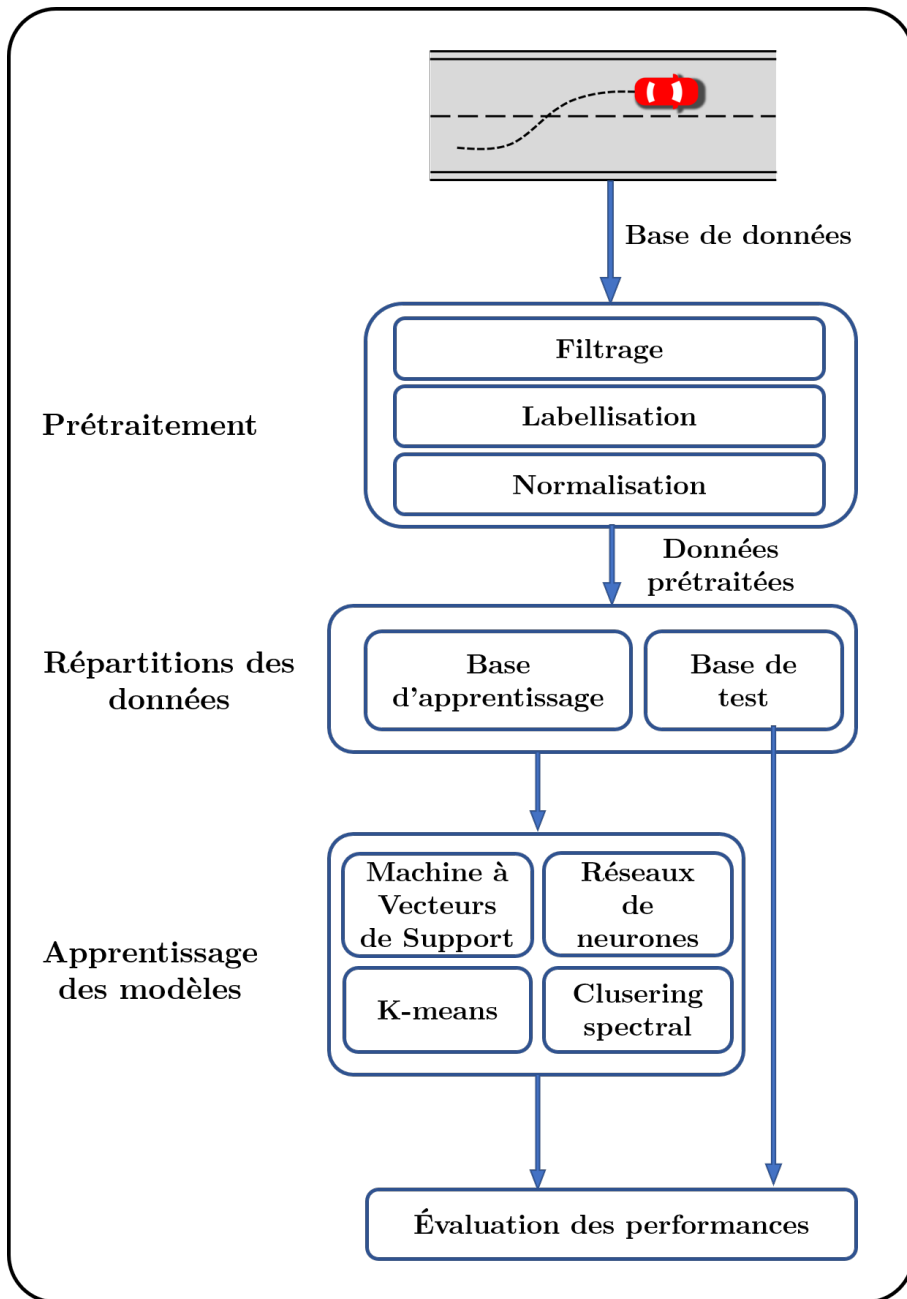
Base de données

Prétraitement

Filtrage

Labellisation

Normalisation

Données prétraitées

Répartitions des données

Base d'apprentissage

Base de test

Apprentissage des modèles

Machine à Vecteurs de Support

Réseaux de neurones

K-means

Clusering spectral

Évaluation des performances